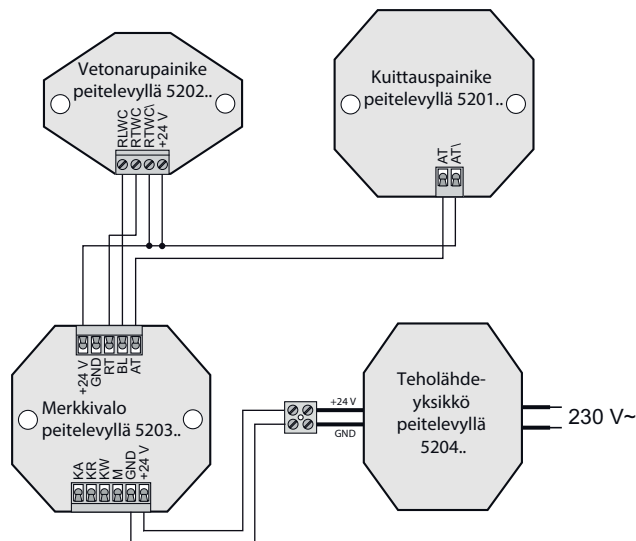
Vetonarupainike peitelevyllä 5202..

RLWC
RTWC
RTWC\
+24 V

Kuittauspainike peitelevyllä 5201..

AT
AT\

+24 V
GND
RT
BL
AT

Merkkivalo peitelevyllä 5203..

KA
KR
KW
M
GND
+24 V

+24 V
GND

Teholähdeyksikkö peitelevyllä 5204..

230 V~